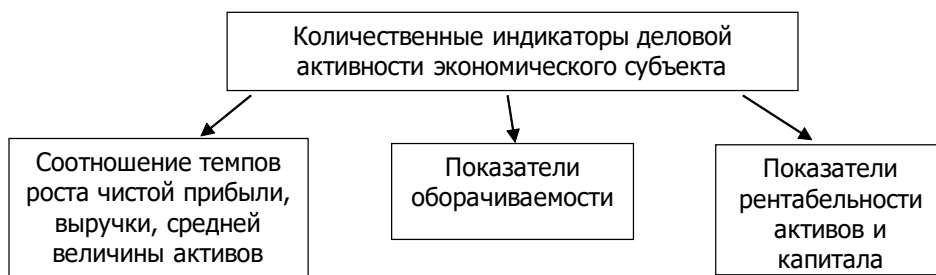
Количественные индикаторы деловой активности экономического субъекта

Соотношение темпов роста чистой прибыли, выручки, средней величины активов

Показатели оборачиваемости

Показатели рентабельности активов и капитала